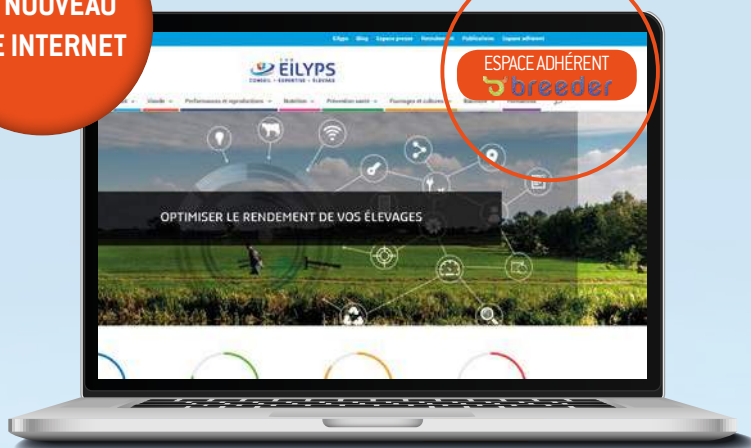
NOUVEAU
E INTERNET

Eilyps Blog Espace presse Recrutement Publications Espace adhérent

EILYPS
CONSEIL • EXPERTISE • ÉLEVAGE

Viande Performances et reproduction Nutrition Prévention santé Fourrages et cultures Bâtiment

ESPACE ADHÉRENT
breeder

OPTIMISER LE RENDEMENT DE VOS ÉLEVAGES